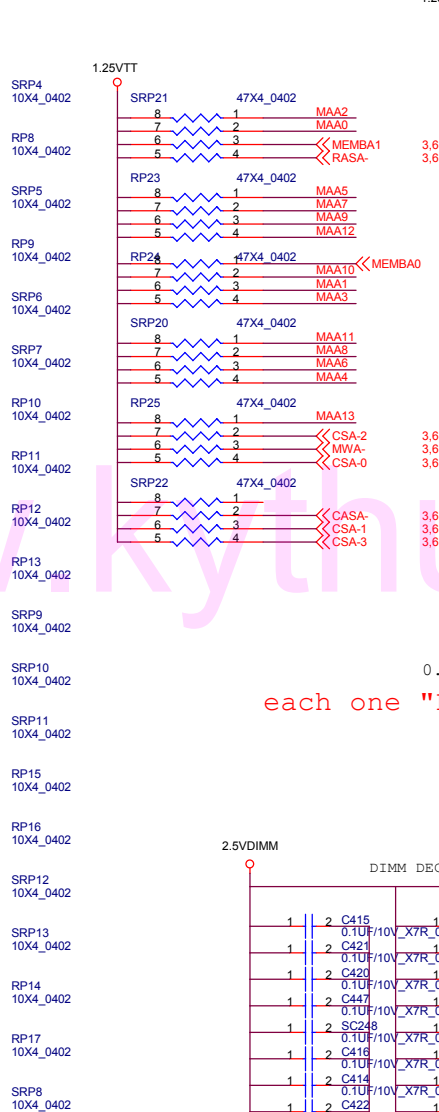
SRP4
10X4_0402

RP8
10X4_0402

SRP5
10X4_0402

RP9
10X4_0402

SRP6
10X4_0402

SRP7
10X4_0402

RP10
10X4_0402

RP11
10X4_0402

RP12
10X4_0402

RP13
10X4_0402

SRP9
10X4_0402

SRP10
10X4_0402

SRP11
10X4_0402

RP15
10X4_0402

RP16
10X4_0402

SRP12
10X4_0402

SRP13
10X4_0402

RP14
10X4_0402

RP17
10X4_0402

SRP8
10X4_0402

1.25VTT

SRP21 47X4_0402
8 1 MAA2
7 2 MAA0
6 3 MEMBA1 3,6
5 4 RASA- 3,6

SRP23 47X4_0402
8 1 MAA5
7 2 MAA7
6 3 MAA9
5 4 MAA12

RP24 47X4_0402
8 1 MEMBA0
7 2 MAA10
6 3 MAA1
5 4 MAA3

SRP20 47X4_0402
8 1 MAA11
7 2 MAA8
6 3 MAA6
5 4 MAA4

RP25 47X4_0402
8 1 MAA13
7 2 CSA-2 3,6
6 3 MWA- 3,6
5 4 CSA-0 3,6

SRP22 47X4_0402
8 1
7 2 CASA- 3,6
6 3 CSA-1 3,6
5 4 CSA-3 3,6

0.
each one "

2.5VDIMM
DIMM DEC

1 2 C415 0.1UF/10V_X7R_
1 2 C421 0.1UF/10V_X7R_
1 2 C420 0.1UF/10V_X7R_
1 2 C447 0.1UF/10V_X7R_
1 2 SC248 0.1UF/10V_X7R_
1 2 C416 0.1UF/10V_X7R_
1 2 C414 0.1UF/10V_X7R_
1 2 C422